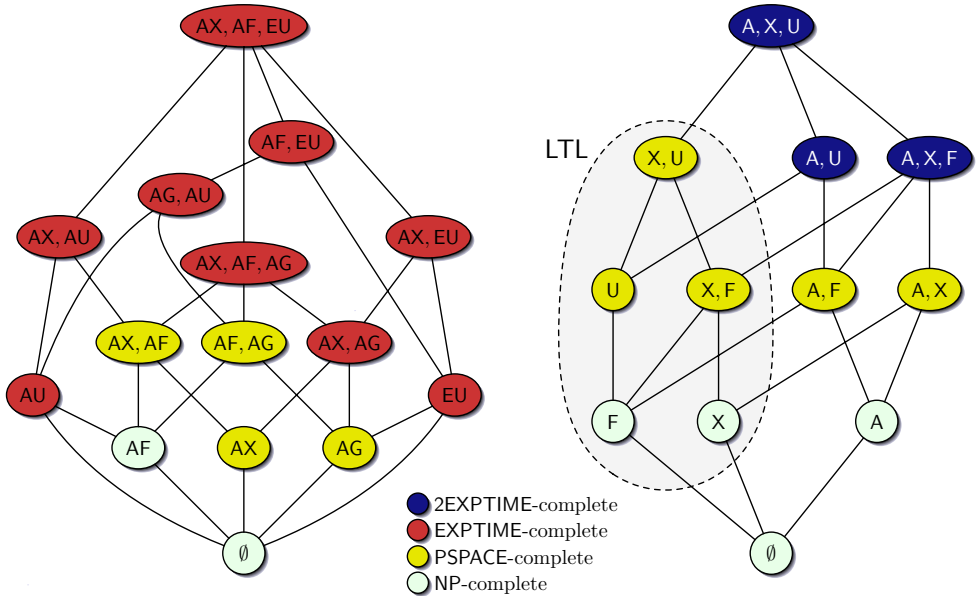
AX, AF, EU
AF, EU
AG, AU
AX, AU
AX, EU
AX, AF, AG
AX, AF
AF, AG
AX, AG
AU
EU
AF
AX
AG
$\emptyset$

A, X, U
LTL
X, U
A, U
A, X, F
U
X, F
A, F
A, X
F
X
A
$\emptyset$

2EXPTIME-complete
EXPTIME-complete
PSPACE-complete
NP-complete